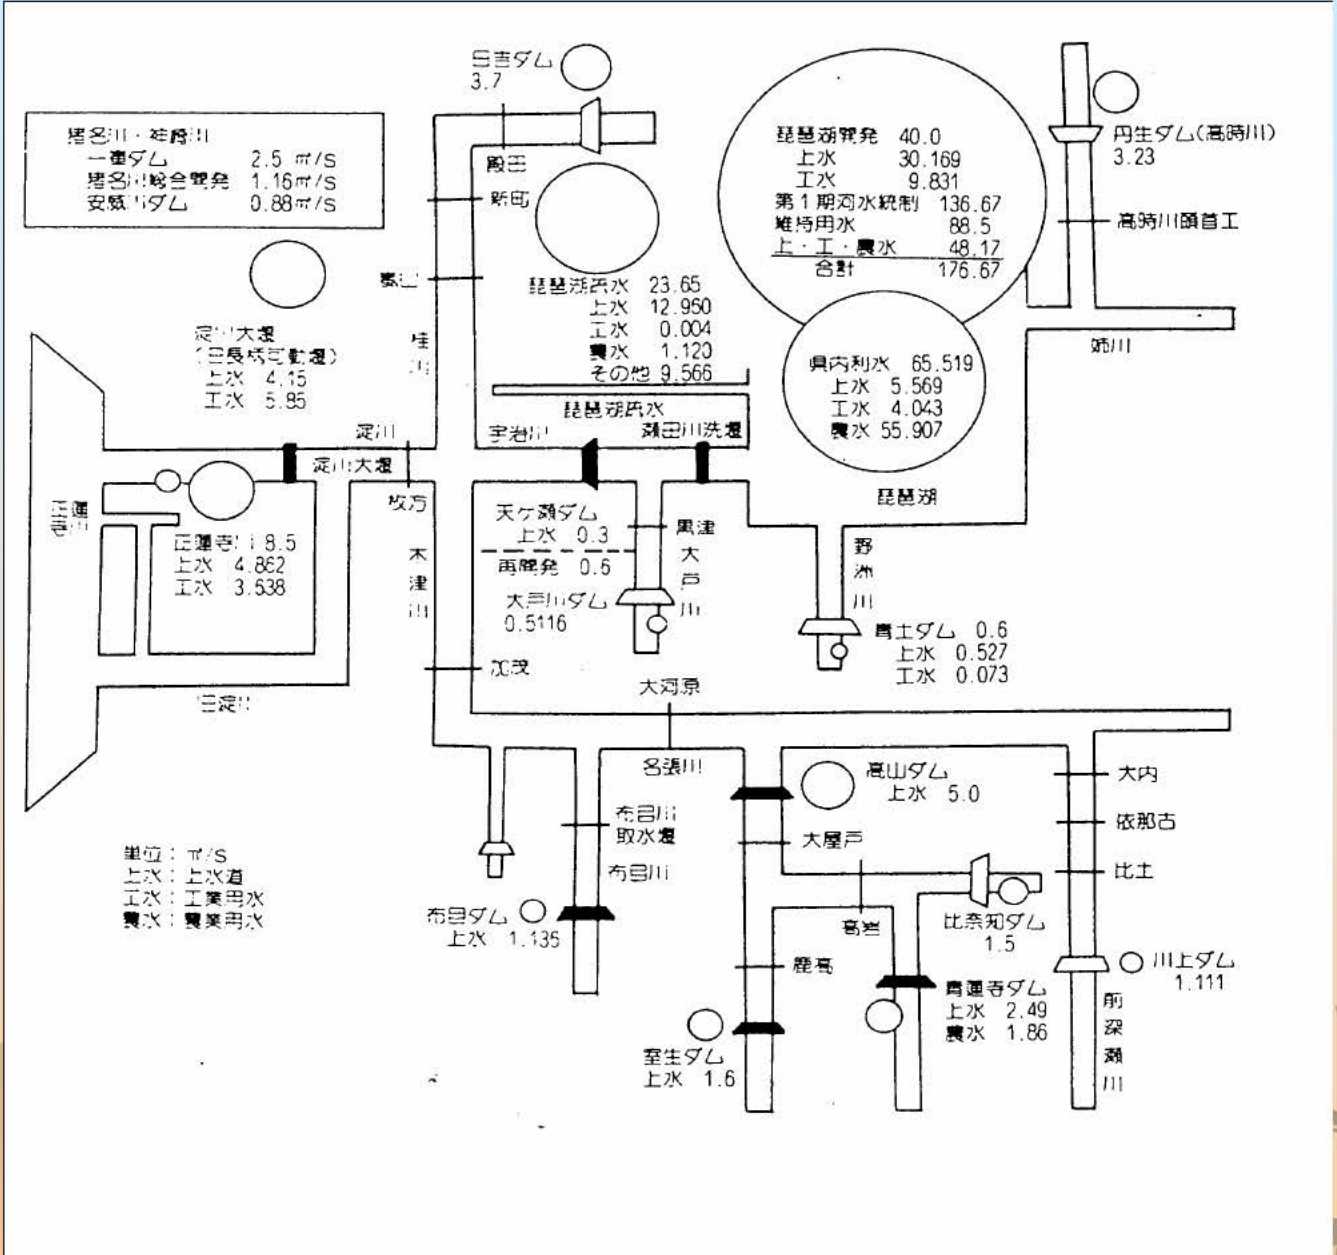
日吉ダム
3.7

猪名川・神崎川
一庫ダム 2.5 ㎥/s
猪名川総合開発 1.16㎥/s
安威川ダム 0.88㎥/s

殿田
新町

琵琶湖開発 40.0
上水 30.169
工水 9.831
第1期河水統制 136.67
維持用水 88.5
上・工・農水 48.17
合計 176.67

丹生ダム(高時川)
3.23
高時川頭首工

嵐山
桂川

琵琶湖疏水 23.65
上水 12.960
工水 0.004
農水 1.120
その他 9.566

姉川

県内利水 65.519
上水 5.569
工水 4.043
農水 55.907

淀川大堰
(旧長柄可動堰)
上水 4.15
工水 5.85

琵琶湖疏水
宇治川
瀬田川洗堰
淀川
淀川大堰

琵琶湖

枚方
神崎川

天ケ瀬ダム
上水 0.3
再開発 0.6
黒津
大戸川
大戸川ダム
0.5116
野洲川
青土ダム 0.6
上水 0.527
工水 0.073

庄運寺川
庄運寺川 8.5
上水 4.862
工水 3.638

木津川
加茂
大河原
旧淀川

名張川
高山ダム
上水 5.0
大内
依那古
比土

単位:㎥/S
上水:上水道
工水:工業用水
農水:農業用水

布目川取水堰
布目川
大屋戸
布目ダム
上水 1.135
高岩
比奈知ダム
1.5
川上ダム
1.111
鹿高
青蓮寺ダム
上水 2.49
農水 1.86
前深瀬川
室生ダム
上水 1.6